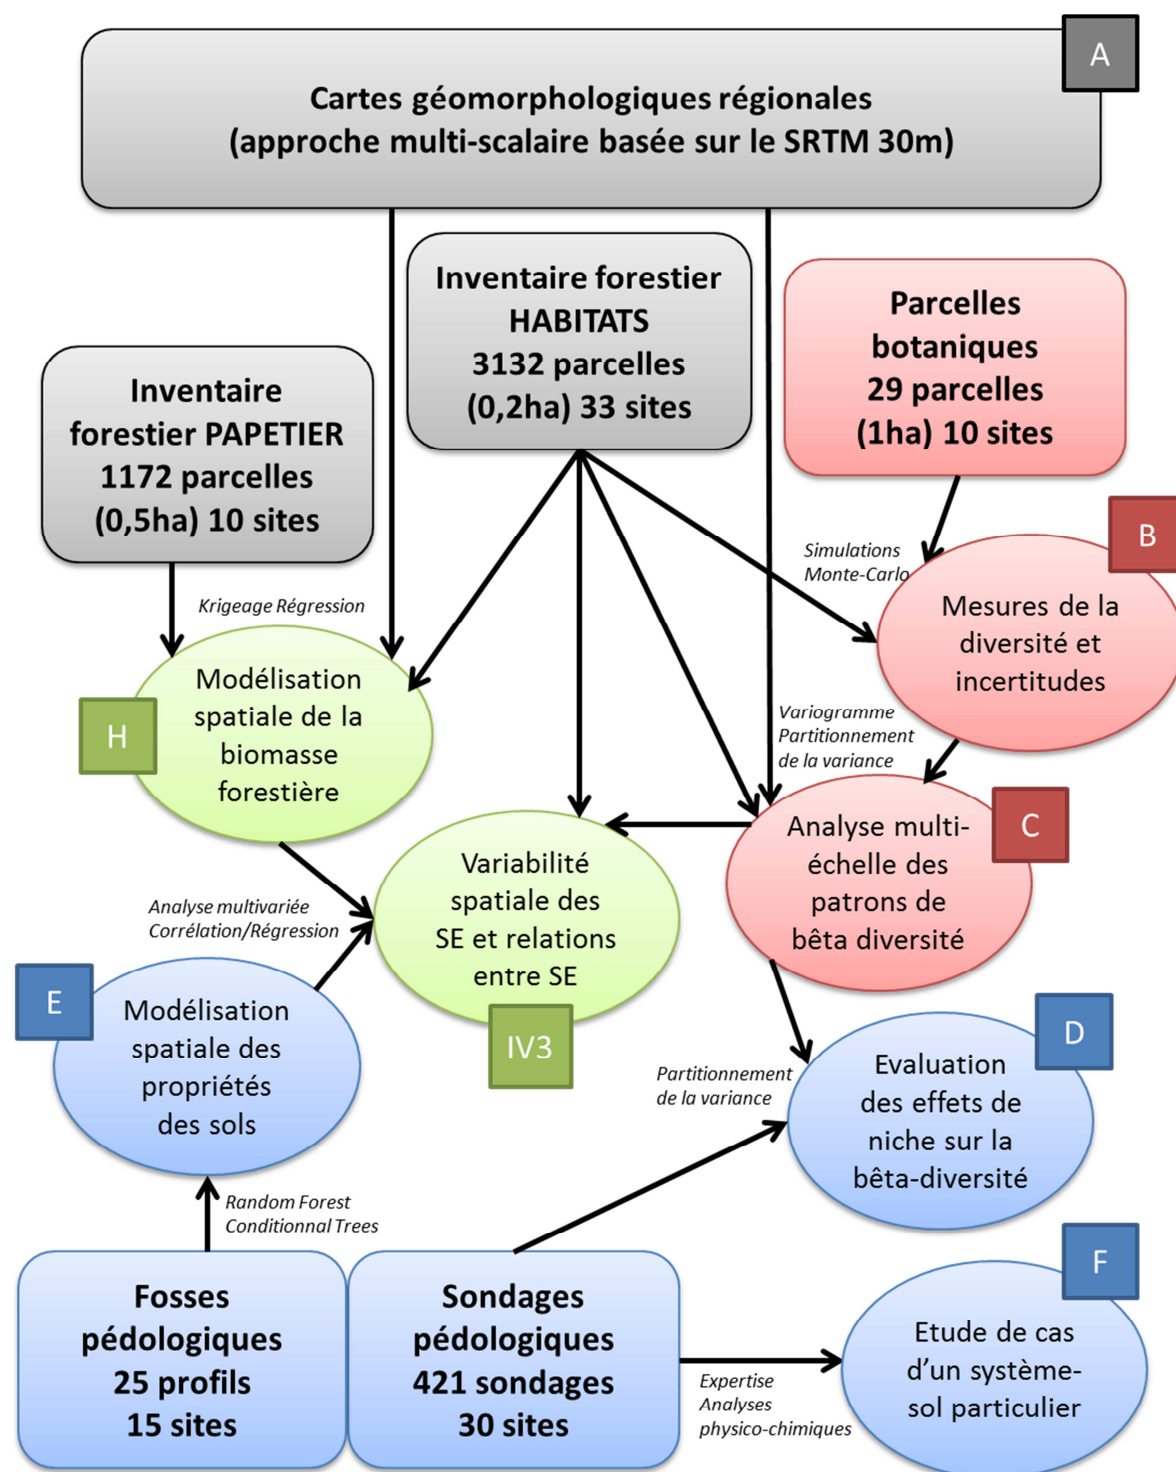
Cartes géomorphologiques régionales (approche multi-scalaire basée sur le SRTM 30m)

A

Inventaire forestier HABITATS 3132 parcelles (0,2ha) 33 sites

Parcelles botaniques 29 parcelles (1ha) 10 sites

Inventaire forestier PAPETIER 1172 parcelles (0,5ha) 10 sites

B

Simulations Monte-Carlo

Mesures de la diversité et incertitudes

Krigeage Régression

Modélisation spatiale de la biomasse forestière

H

Variogramme Partitionnement de la variance

Analyse multi-échelle des patrons de bêta diversité

C

Variabilité spatiale des SE et relations entre SE

IV3

Analyse multivariée Corrélation/Régression

E

Modélisation spatiale des propriétés des sols

D

Partitionnement de la variance

Evaluation des effets de niche sur la bêta-diversité

Random Forest Conditionnal Trees

F

Fosses pédologiques 25 profils 15 sites

Sondages pédologiques 421 sondages 30 sites

Expertise Analyses physico-chimiques

Etude de cas d'un système-sol particulier